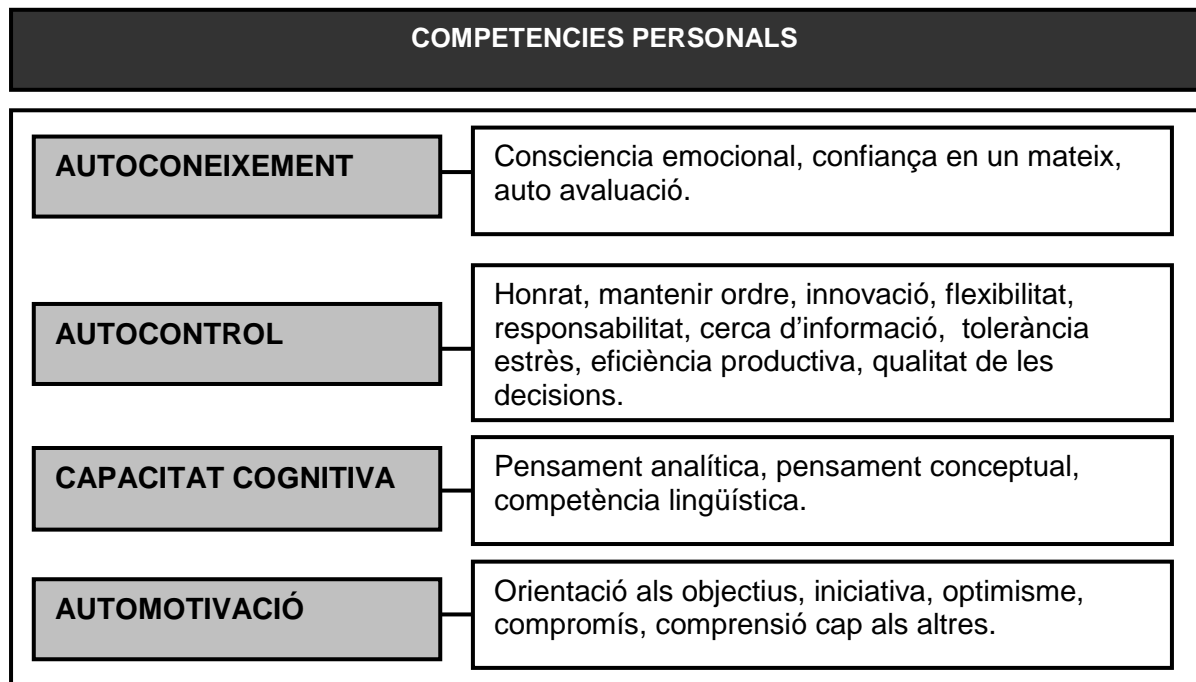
COMPETENCIES PERSONALS

AUTOCONEIXEMENT

Consciencia emocional, confiança en un mateix, auto avaluació.

AUTOCONTROL

Honrat, mantenir ordre, innovació, flexibilitat, responsabilitat, cerca d'informació, tolerància estrès, eficiència productiva, qualitat de les decisions.

CAPACITAT COGNITIVA

Pensament analítica, pensament conceptual, competència lingüística.

AUTOMOTIVACIÓ

Orientació als objectius, iniciativa, optimisme, compromís, comprensió cap als altres.